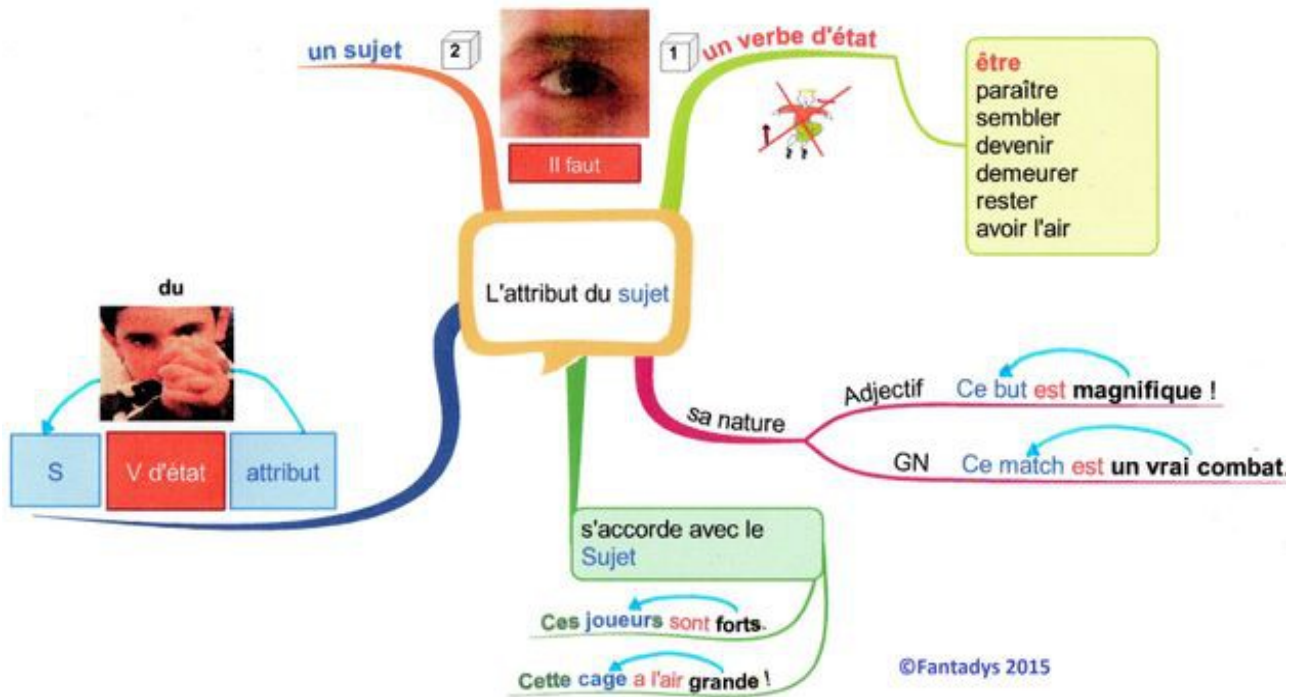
un sujet
2
Il faut
1
un verbe d'état

être
paraître
sembler
devenir
demeurer
rester
avoir l'air

du

S
V d'état
attribut

L'attribut du sujet

sa nature
Adjectif
Ce but est magnifique !
GN
Ce match est un vrai combat.

s'accorde avec le Sujet

Ces joueurs sont forts.
Cette cage a l'air grande !

©Fantadys 2015